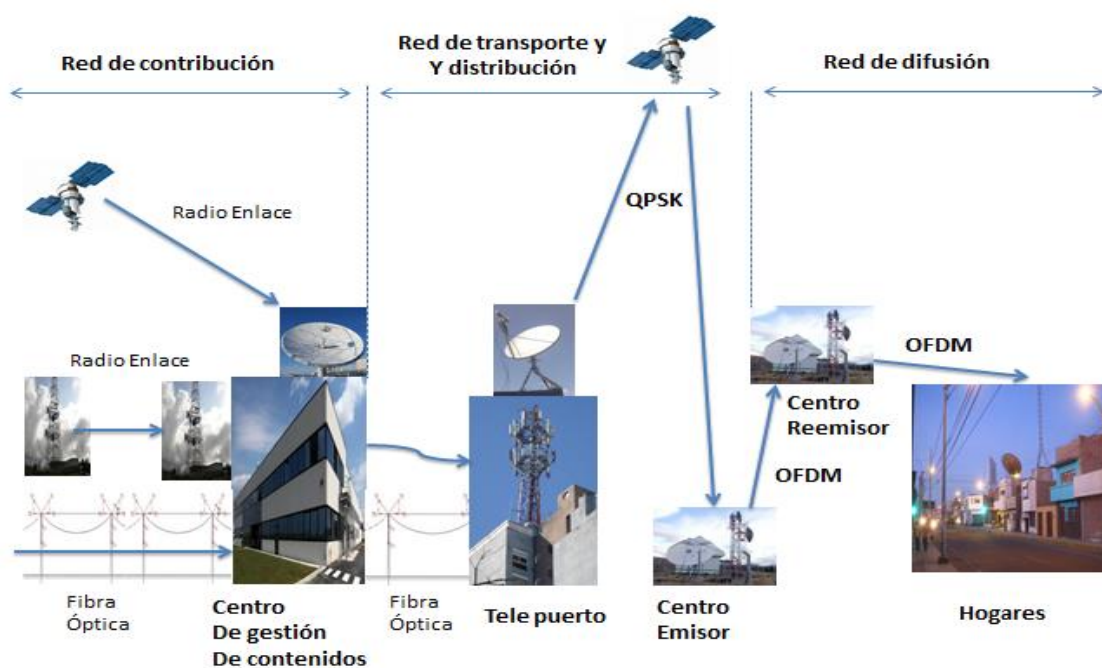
Red de contribución

Red de transporte y
Y distribución

Red de difusión

Radio Enlace

QPSK

Radio Enlace

OFDM

Centro
Reemisor

OFDM

Fibra
Óptica

Centro
De gestión
De contenidos

Fibra
Óptica

Tele puerto

Centro
Emisor

Hogares